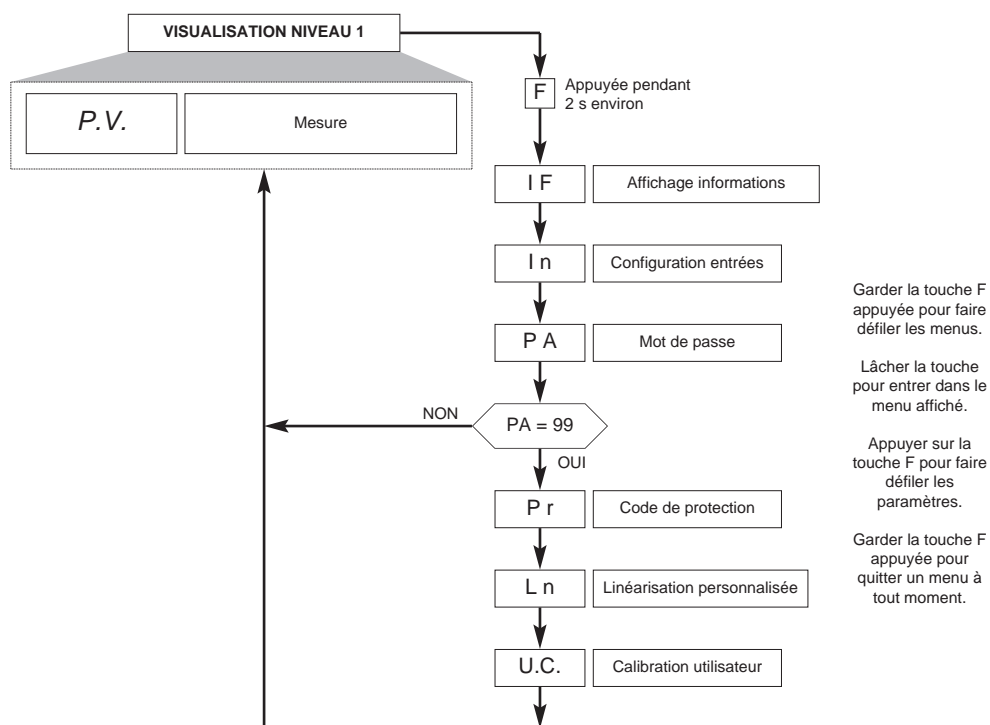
VISUALISATION NIVEAU 1

P.V.

Mesure

F

Appuyée pendant 2 s environ

I F

Affichage informations

I n

Configuration entrées

P A

Mot de passe

NON

PA = 99

OUI

P r

Code de protection

L n

Linéarisation personnalisée

U.C.

Calibration utilisateur

Garder la touche F appuyée pour faire défiler les menus.

Lâcher la touche pour entrer dans le menu affiché.

Appuyer sur la touche F pour faire défiler les paramètres.

Garder la touche F appuyée pour quitter un menu à tout moment.